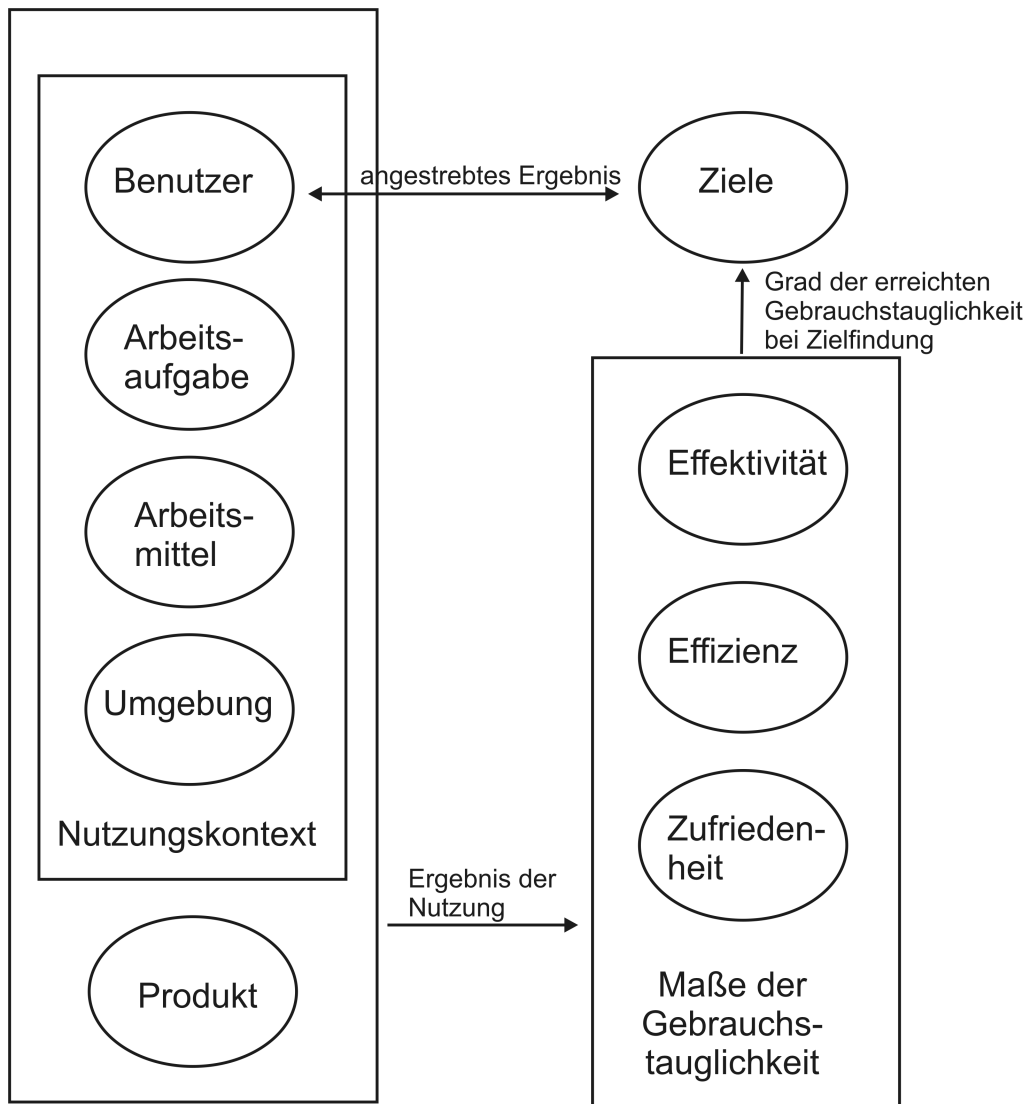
Benutzer

angestrebtes Ergebnis

Ziele

Grad der erreichten Gebrauchstauglichkeit bei Zielfindung

Arbeitsaufgabe

Arbeitsmittel

Umgebung

Nutzungskontext

Effektivität

Effizienz

Zufriedenheit

Ergebnis der Nutzung

Produkt

Maße der Gebrauchstauglichkeit